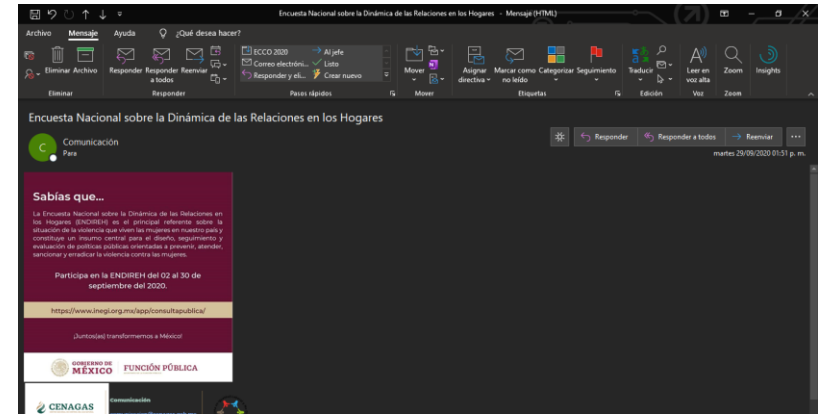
Encuesta Nacional sobre la Dinámica de las Relaciones en los Hogares - Mensaje (HTML)

Archivo Mensaje Ayuda ¿Qué desea hacer?

Eliminar Archivo
Eliminar
Responder Responder a todos Reenviar
Responder
ECCO 2020
Correo electróni...
Responder y eli...
Al jefe
Listo
Crear nuevo
Pasos rápidos
Mover
Mover
Asignar directiva
Marcar como no leído
Categorizar
Seguimiento
Etiquetas
Traducir
Edición
Leer en voz alta
Voz
Zoom
Zoom
Insights

Encuesta Nacional sobre la Dinámica de las Relaciones en los Hogares

C Comunicación
Para

Responder Responder a todos Reenviar ...
martes 29/09/2020 01:51 p. m.

Sabías que...

La Encuesta Nacional sobre la Dinámica de las Relaciones en los Hogares (ENDIREH) es el principal referente sobre la situación de la violencia que viven las mujeres en nuestro país y constituye un insumo central para el diseño, seguimiento y evaluación de políticas públicas orientadas a prevenir, atender, sancionar y erradicar la violencia contra las mujeres.

Participa en la ENDIREH del 02 al 30 de septiembre del 2020.

https://www.inegi.org.mx/app/consultapublica/

¡Juntos(as) transformemos a México!

GOBIERNO DE MÉXICO FUNCIÓN PÚBLICA

CENAGAS
Comunicación